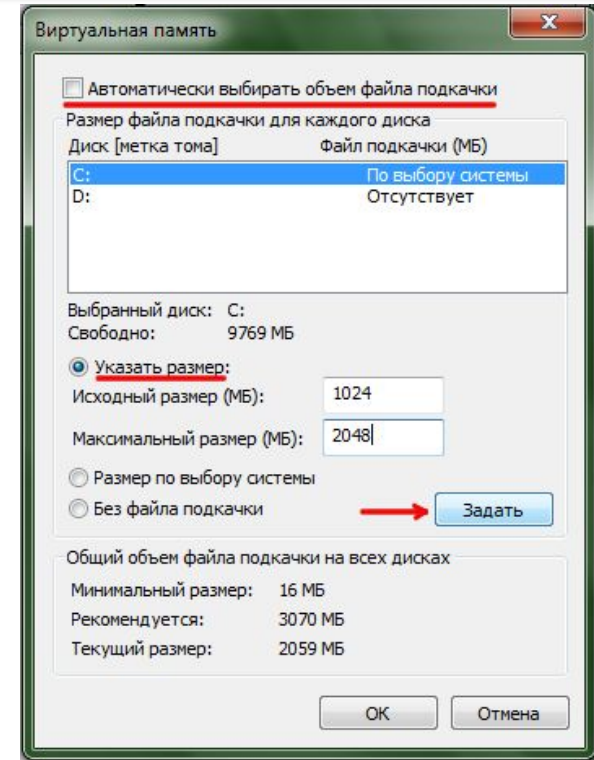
Виртуальная память

x

Автоматически выбирать объем файла подкачки

Размер файла подкачки для каждого диска

| Диск [метка тома] | Файл подкачки (МБ) |
|---|---|
| C: | По выбору системы |
| D: | Отсутствует |

Выбранный диск: C:
Свободно: 9769 МБ

Указать размер:
Исходный размер (МБ): 1024
Максимальный размер (МБ): 2048

Размер по выбору системы
Без файла подкачки

Задать

Общий объем файла подкачки на всех дисках
Минимальный размер: 16 МБ
Рекомендуется: 3070 МБ
Текущий размер: 2059 МБ

OK
Отмена